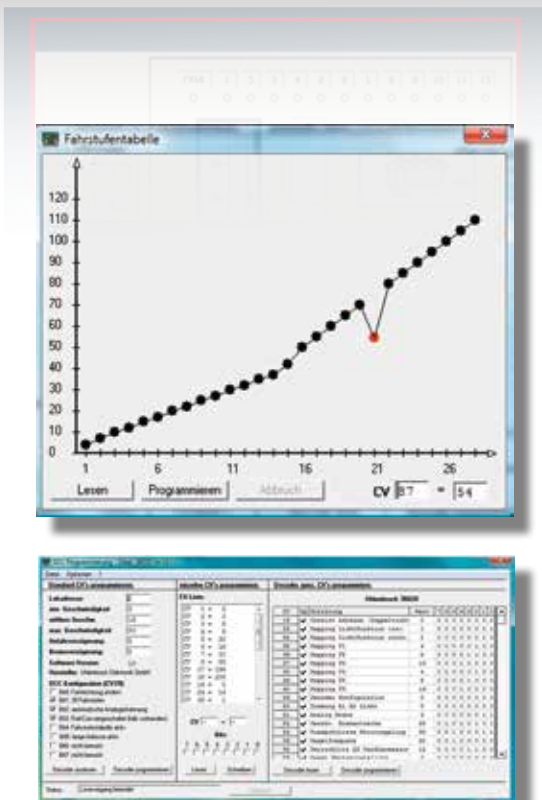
Fahrstufentabelle

120
110
100
90
80
70
60
50
40
30
20
10
0

1
6
11
16
21
26

Lesen
Programmieren
Abbruch
CV 87 = 54

Standard CV's programmieren
Lokadresse
min. Geschwindigkeit
mittlere Geschw.
max. Geschwindigkeit
Anfahrverzögerung
Bremsverzögerung
Software Version
Hersteller
Lesen
Schreiben
Decoder lesen
Decoder programmieren
Status
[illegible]